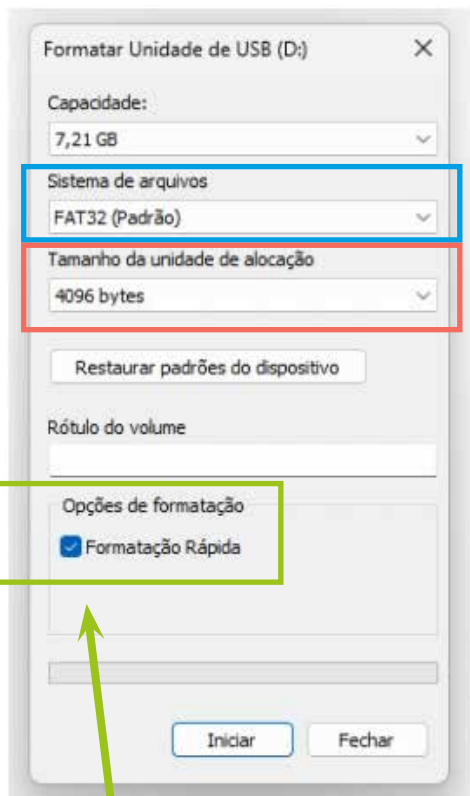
Formatar Unidade de USB (D:)

Capacidade:

7,21 GB

Sistema de arquivos

FAT32 (Padrão)

Tamanho da unidade de alocação

4096 bytes

Restaurar padrões do dispositivo

Rótulo do volume

Opções de formatação

Formatação Rápida

Iniciar

Fechar